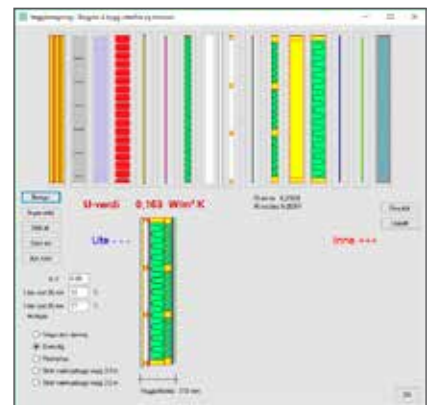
Veggberegning - Beregne å bygge vegger og innvendige

Beregn
Bygge vegg
Slett alt
Start om
Ant. rom

U-verdi  0,163  W/m² K

R-verdi  6,2500
R-totalt  6,0051

Utskrift
Lukk

Ute - - -

Inne + + +

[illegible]  0,06
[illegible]  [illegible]
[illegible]  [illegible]
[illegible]

Vegg mot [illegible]
Bindings
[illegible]
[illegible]
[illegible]

Veggtykkelse: 210 mm

Ok